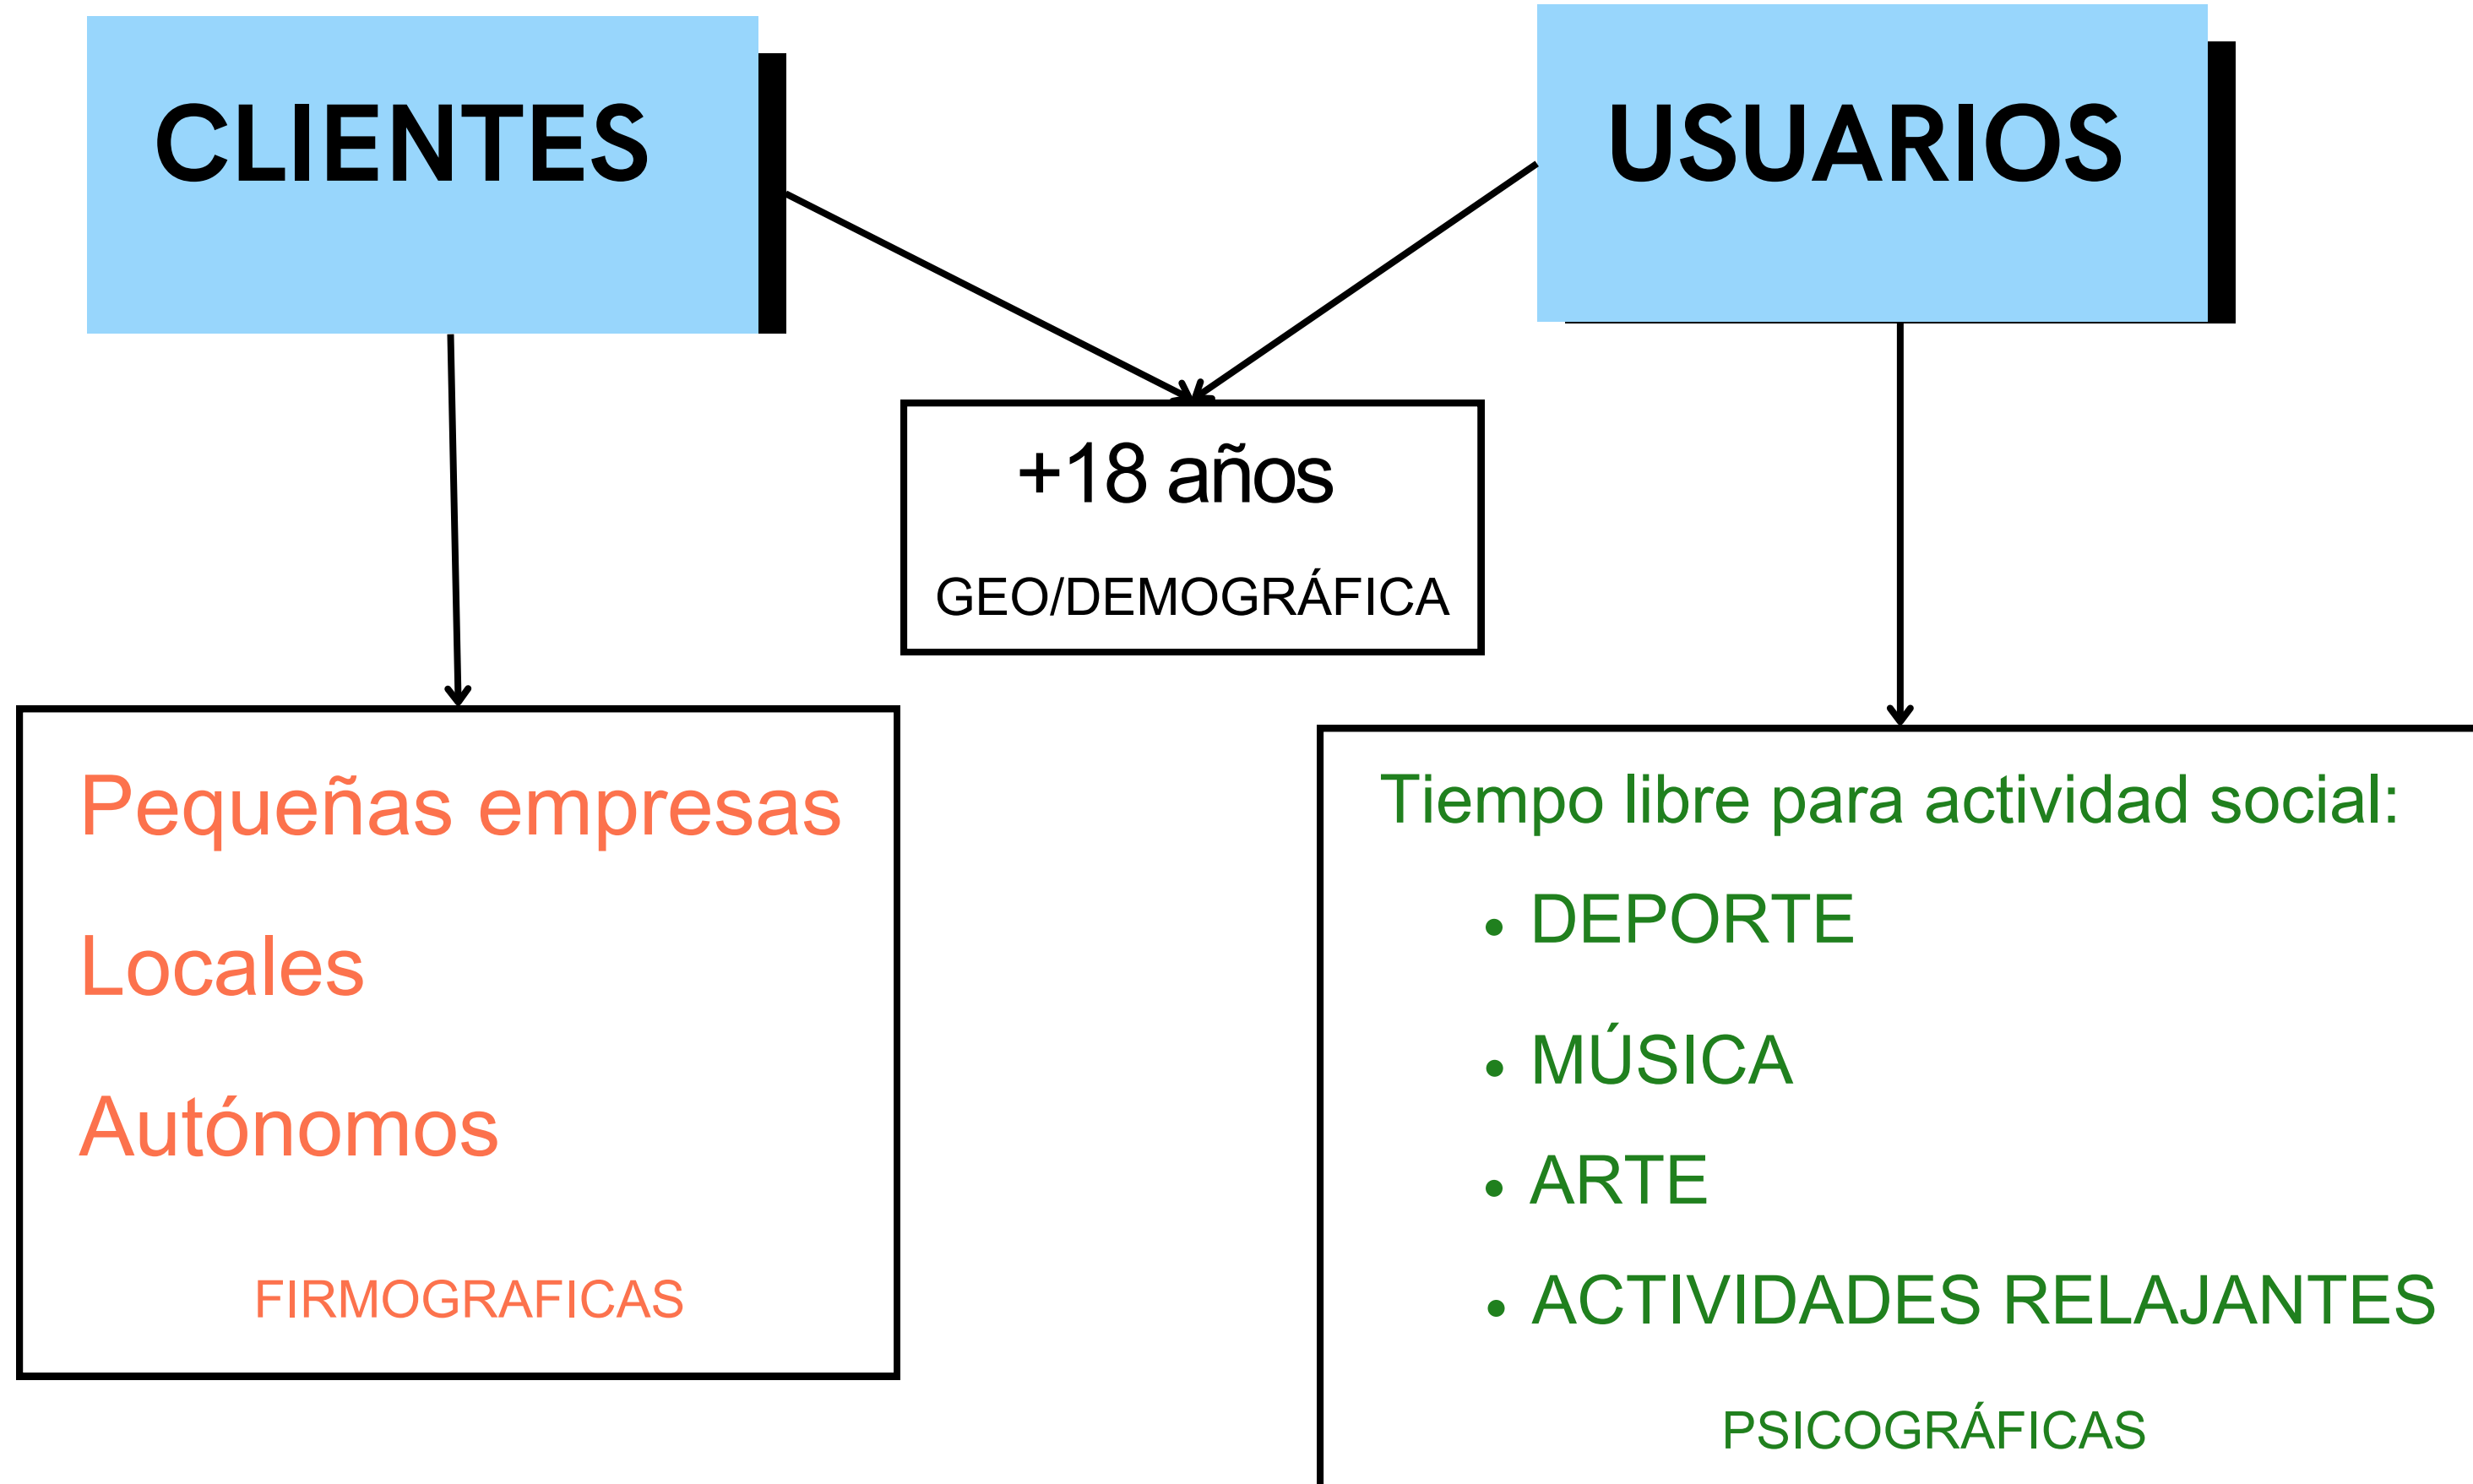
CLIENTES

USUARIOS

+18 años

GEO/DEMOGRÁFICA

Pequeñas empresas

Locales

Autónomos

FIRMOGRAFICAS

Tiempo libre para actividad social:

• DEPORTE
• MÚSICA
• ARTE
• ACTIVIDADES RELAJANTES

PSICOGRÁFICAS